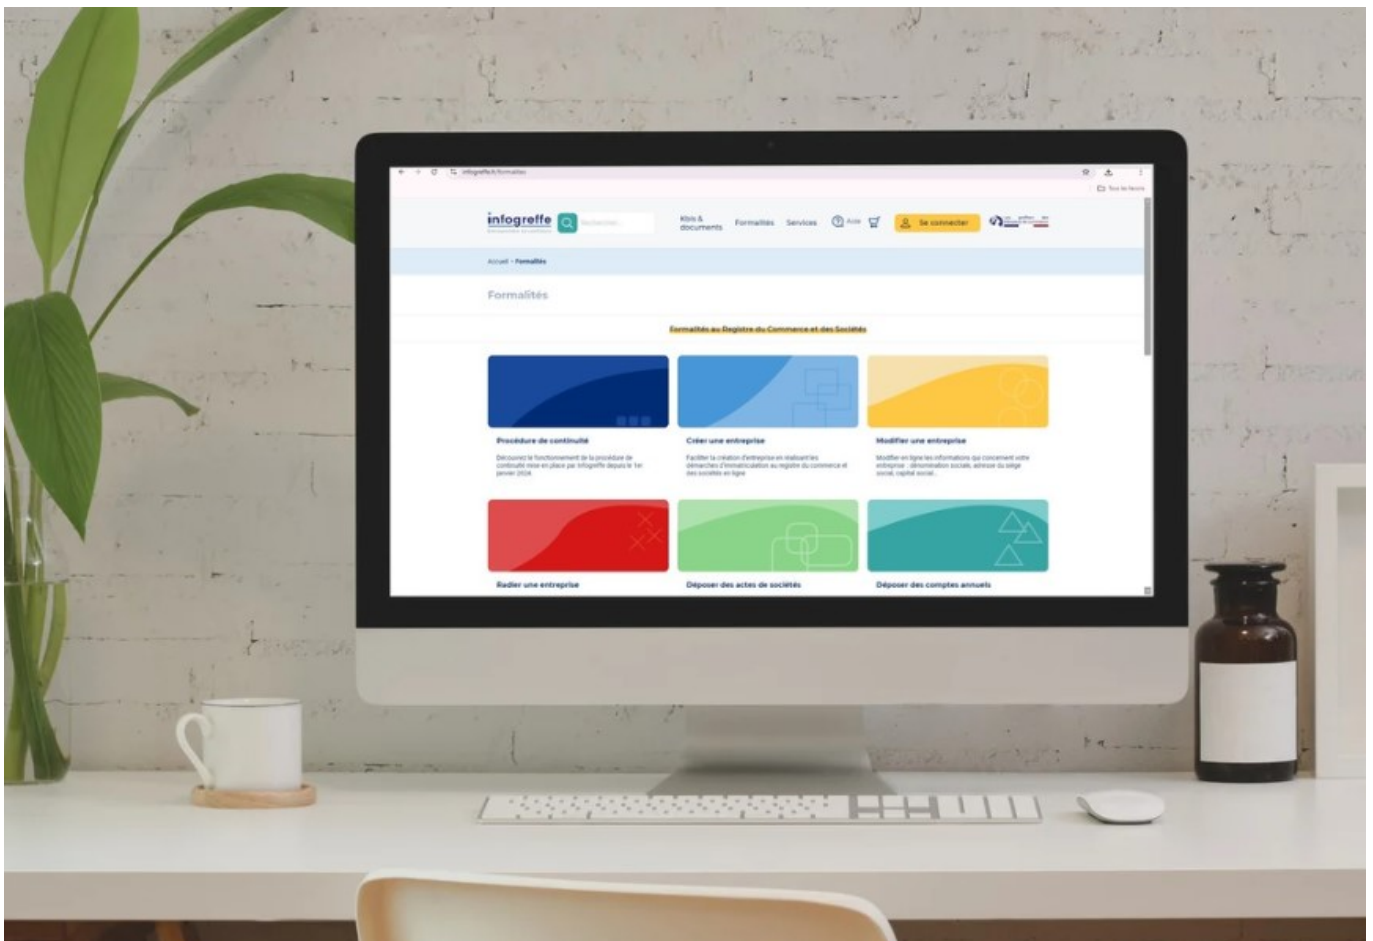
infogreffe.fr/formalites

Tous les favoris

infogreffe

Rechercher...

Kbis & documents

Formalités

Services

Aide

Se connecter

Accueil › Formalités

Formalités

Formalités au Registre du Commerce et des Sociétés

Procédure de continuité

Découvrez le fonctionnement de la procédure de continuité mise en place par Infogreffe depuis le 1er janvier 2024

Créer une entreprise

Faciliter la création d'entreprise en réalisant les démarches d'immatriculation au registre du commerce et des sociétés en ligne

Modifier une entreprise

Modifier en ligne les informations qui concernent votre entreprise : dénomination sociale, adresse du siège social, capital social...

Radier une entreprise

Déposer des actes de sociétés

Déposer des comptes annuels